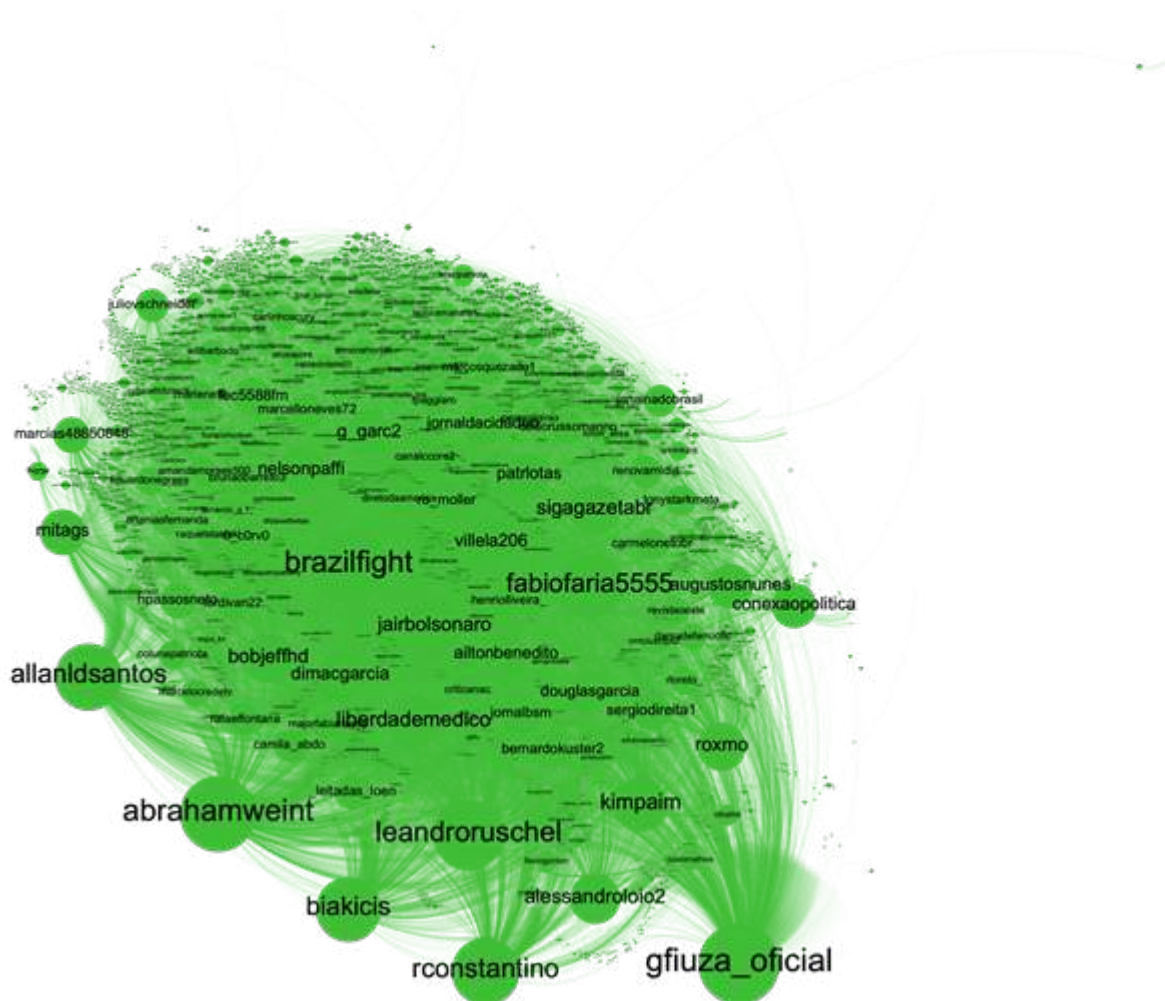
juliovschneider
carlinhoscury
mkcosquezada1
semanadobrasil
martenelli
ec5588fm
marcelloneves72
marcias48850845
g_garc2
jornaldacidadeo
crussomanno
canalccore2
nelsonpaffi
patriotas
renovamidia
ro_moller
sigagazetabr
tonystarkmeta
mitags
villela206
carmelone
brazilfight
fabiofaria5555
augustosnunes
conexaopolitica
hpassosneto
henrioliveira_
jairbolsonaro
allanldsantos
bobjeffhd
ailtonbenedito
dimacgarcia
douglasgarcia
liberdademedico
jornalbsm
sergiodireita1
camila_abdo
bernardokuster2
roxmo
leitadas_loen
kimpaim
abrahamweint
leandroruschel
biakicis
alessandroloio2
rconstantino
gfiuza_oficial